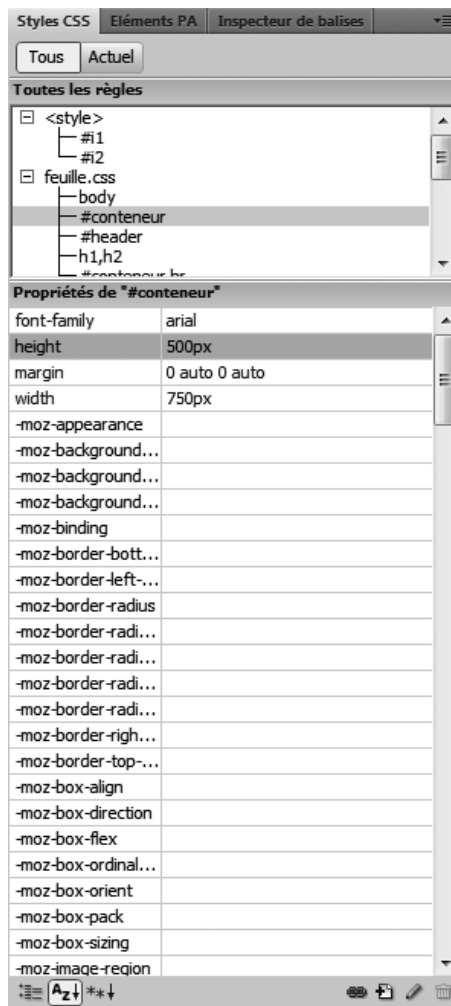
Styles CSS | Eléments PA | Inspecteur de balises

Tous | Actuel

Toutes les règles

<style>
#i1
#i2
feuille.css
body
#conteneur
#header
h1,h2
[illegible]

Propriétés de "#conteneur"

| | |
|---|---|
| font-family | arial |
| height | 500px |
| margin | 0 auto 0 auto |
| width | 750px |
| -moz-appearance | |
| -moz-background... | |
| -moz-background... | |
| -moz-background... | |
| -moz-binding | |
| -moz-border-bott... | |
| -moz-border-left-... | |
| -moz-border-radius | |
| -moz-border-radi... | |
| -moz-border-radi... | |
| -moz-border-radi... | |
| -moz-border-radi... | |
| -moz-border-righ... | |
| -moz-border-top-... | |
| -moz-box-align | |
| -moz-box-direction | |
| -moz-box-flex | |
| -moz-box-ordinal... | |
| -moz-box-orient | |
| -moz-box-pack | |
| -moz-box-sizing | |
| -moz-image-region | |

Az↓ **↓